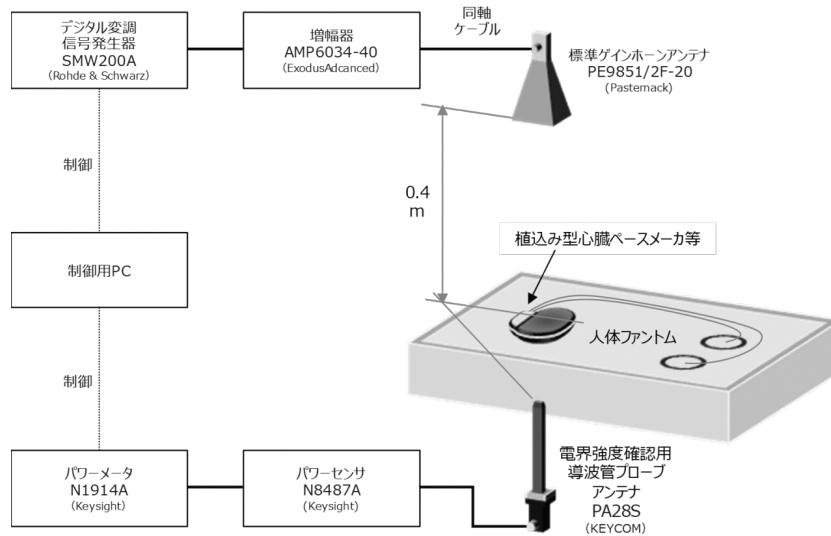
デジタル変調
信号発生器
SMW200A
(Rohde & Schwarz)

増幅器
AMP6034-40
(ExodusAdcanced)

同軸
ケーブル

標準ゲインホーンアンテナ
PE9851/2F-20
(Pastemack)

制御

0.4
m

植込み型心臓ペースメーカ等

制御用PC

人体ファントム

制御

パワーメータ
N1914A
(Keysight)

パワーセンサ
N8487A
(Keysight)

電界強度確認用
導波管プローブ
アンテナ
PA28S
(KEYCOM)